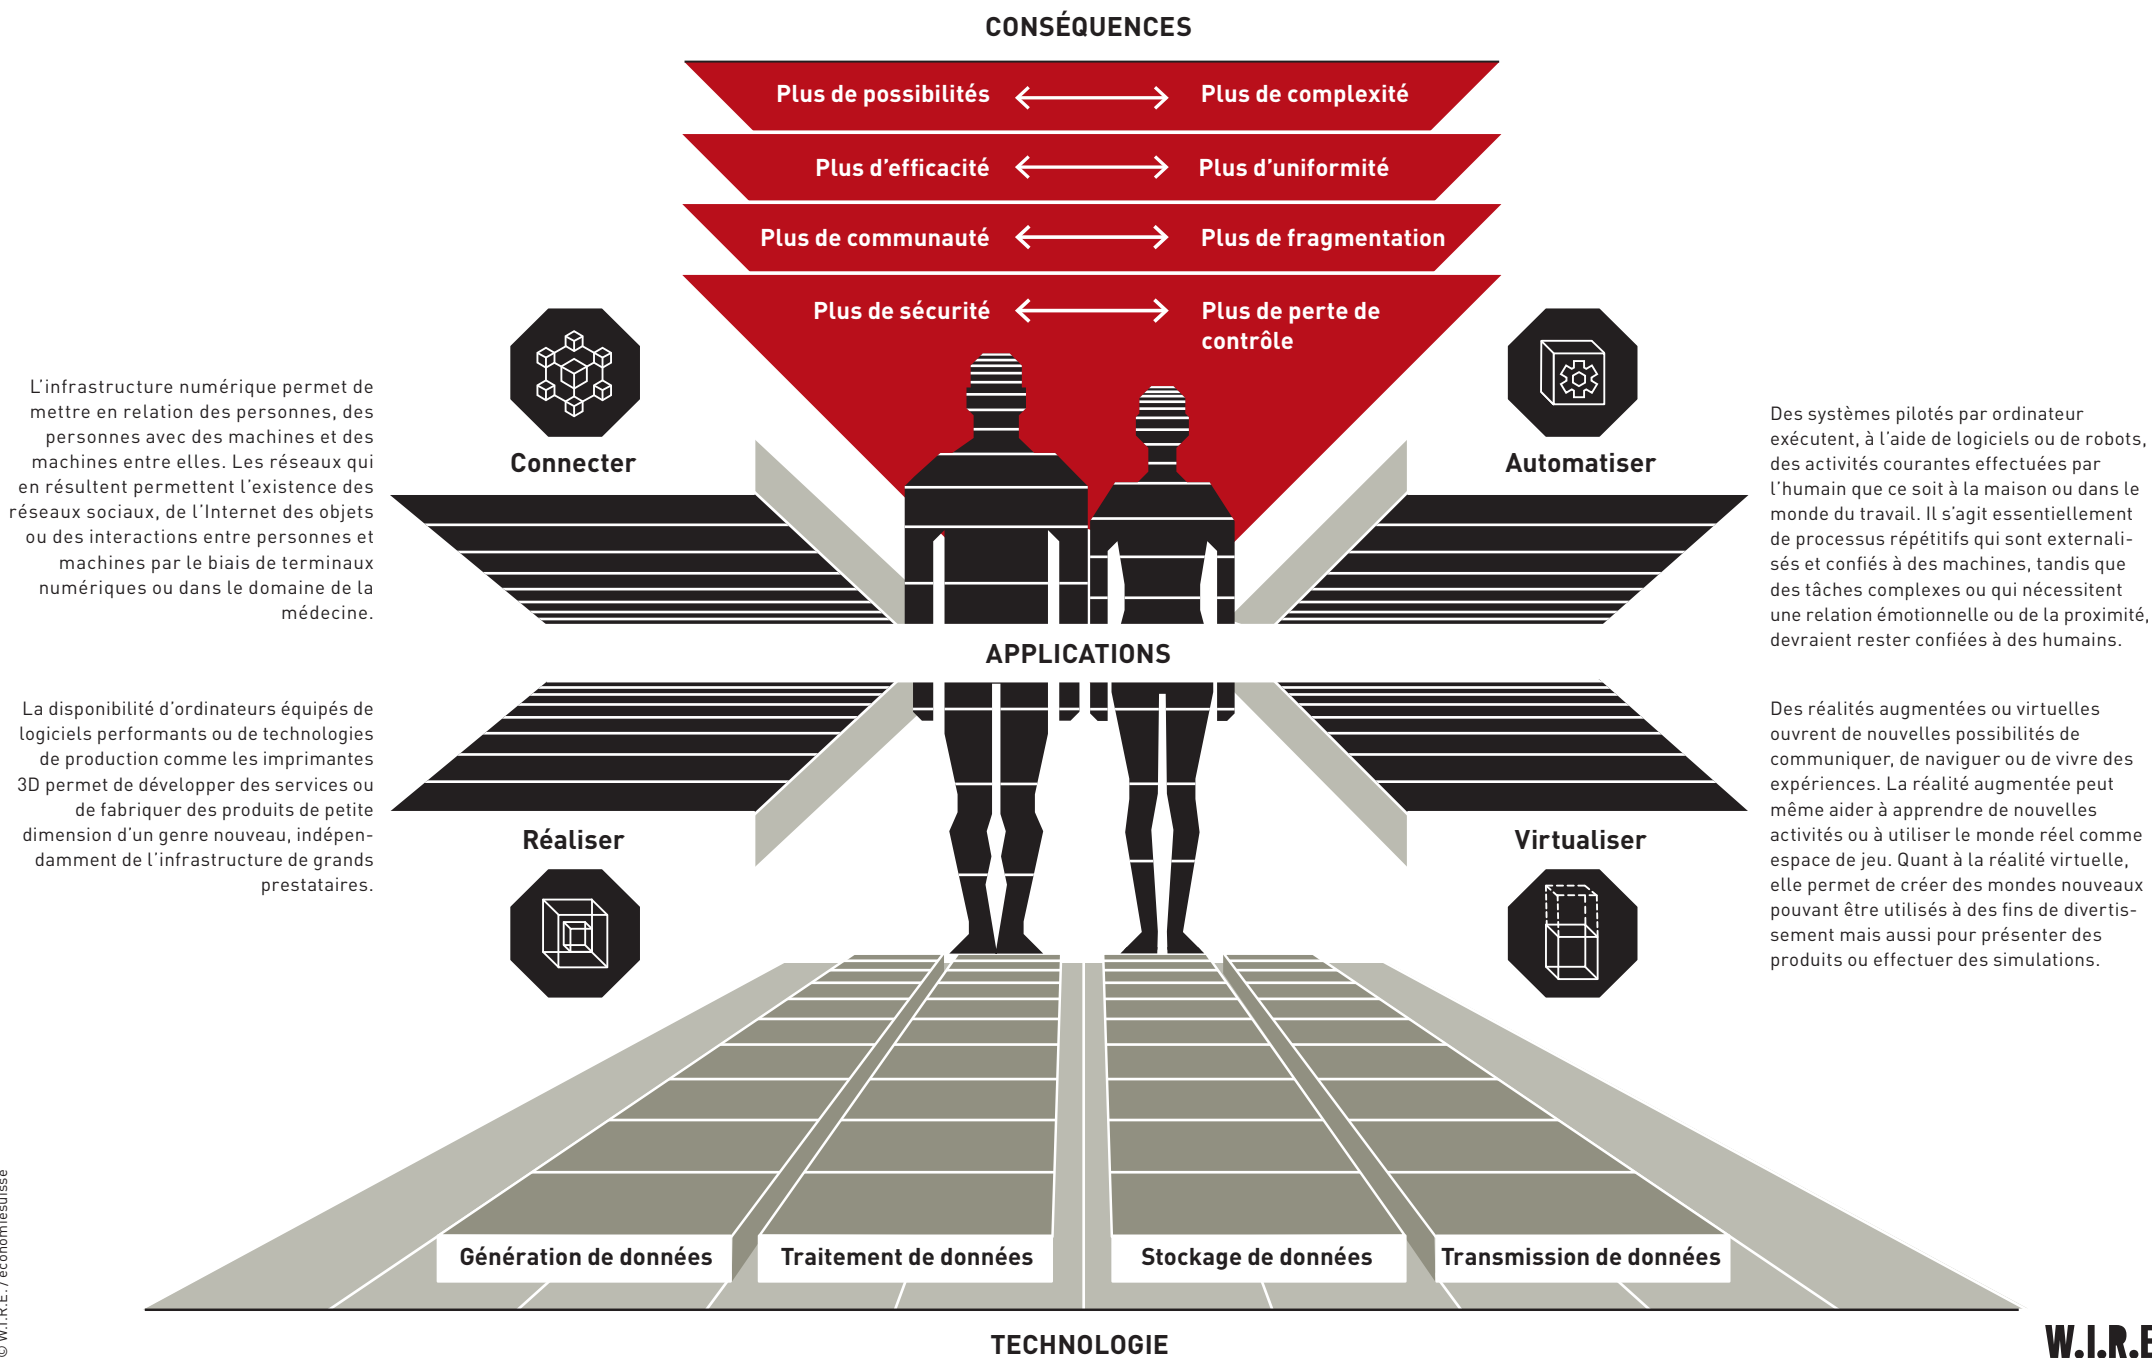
CONSÉQUENCES

Plus de possibilités ⟷ Plus de complexité

Plus d'efficacité ⟷ Plus d'uniformité

Plus de communauté ⟷ Plus de fragmentation

Plus de sécurité ⟷ Plus de perte de contrôle

L'infrastructure numérique permet de mettre en relation des personnes, des personnes avec des machines et des machines entre elles. Les réseaux qui en résultent permettent l'existence des réseaux sociaux, de l'Internet des objets ou des interactions entre personnes et machines par le biais de terminaux numériques ou dans le domaine de la médecine.

Connecter

Automatiser

Des systèmes pilotés par ordinateur exécutent, à l'aide de logiciels ou de robots, des activités courantes effectuées par l'humain que ce soit à la maison ou dans le monde du travail. Il s'agit essentiellement de processus répétitifs qui sont externalisés et confiés à des machines, tandis que des tâches complexes ou qui nécessitent une relation émotionnelle ou de la proximité, devraient rester confiées à des humains.

APPLICATIONS

La disponibilité d'ordinateurs équipés de logiciels performants ou de technologies de production comme les imprimantes 3D permet de développer des services ou de fabriquer des produits de petite dimension d'un genre nouveau, indépendamment de l'infrastructure de grands prestataires.

Réaliser

Virtualiser

Des réalités augmentées ou virtuelles ouvrent de nouvelles possibilités de communiquer, de naviguer ou de vivre des expériences. La réalité augmentée peut même aider à apprendre de nouvelles activités ou à utiliser le monde réel comme espace de jeu. Quant à la réalité virtuelle, elle permet de créer des mondes nouveaux pouvant être utilisés à des fins de divertissement mais aussi pour présenter des produits ou effectuer des simulations.

Génération de données | Traitement de données | Stockage de données | Transmission de données

TECHNOLOGIE

© W.I.R.E. / economiesuisse

W.I.R.E